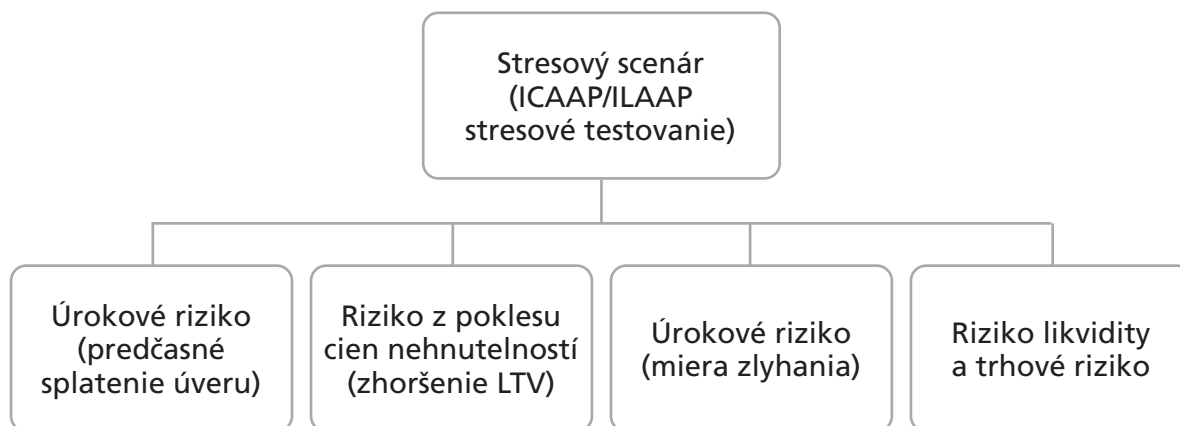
Stresový scenár (ICAAP/ILAAP stresové testovanie)

Úrokové riziko (predčasné splatenie úveru)

Riziko z poklesu cien nehnuteľností (zhoršenie LTV)

Úrokové riziko (miera zlyhania)

Riziko likvidity a trhové riziko